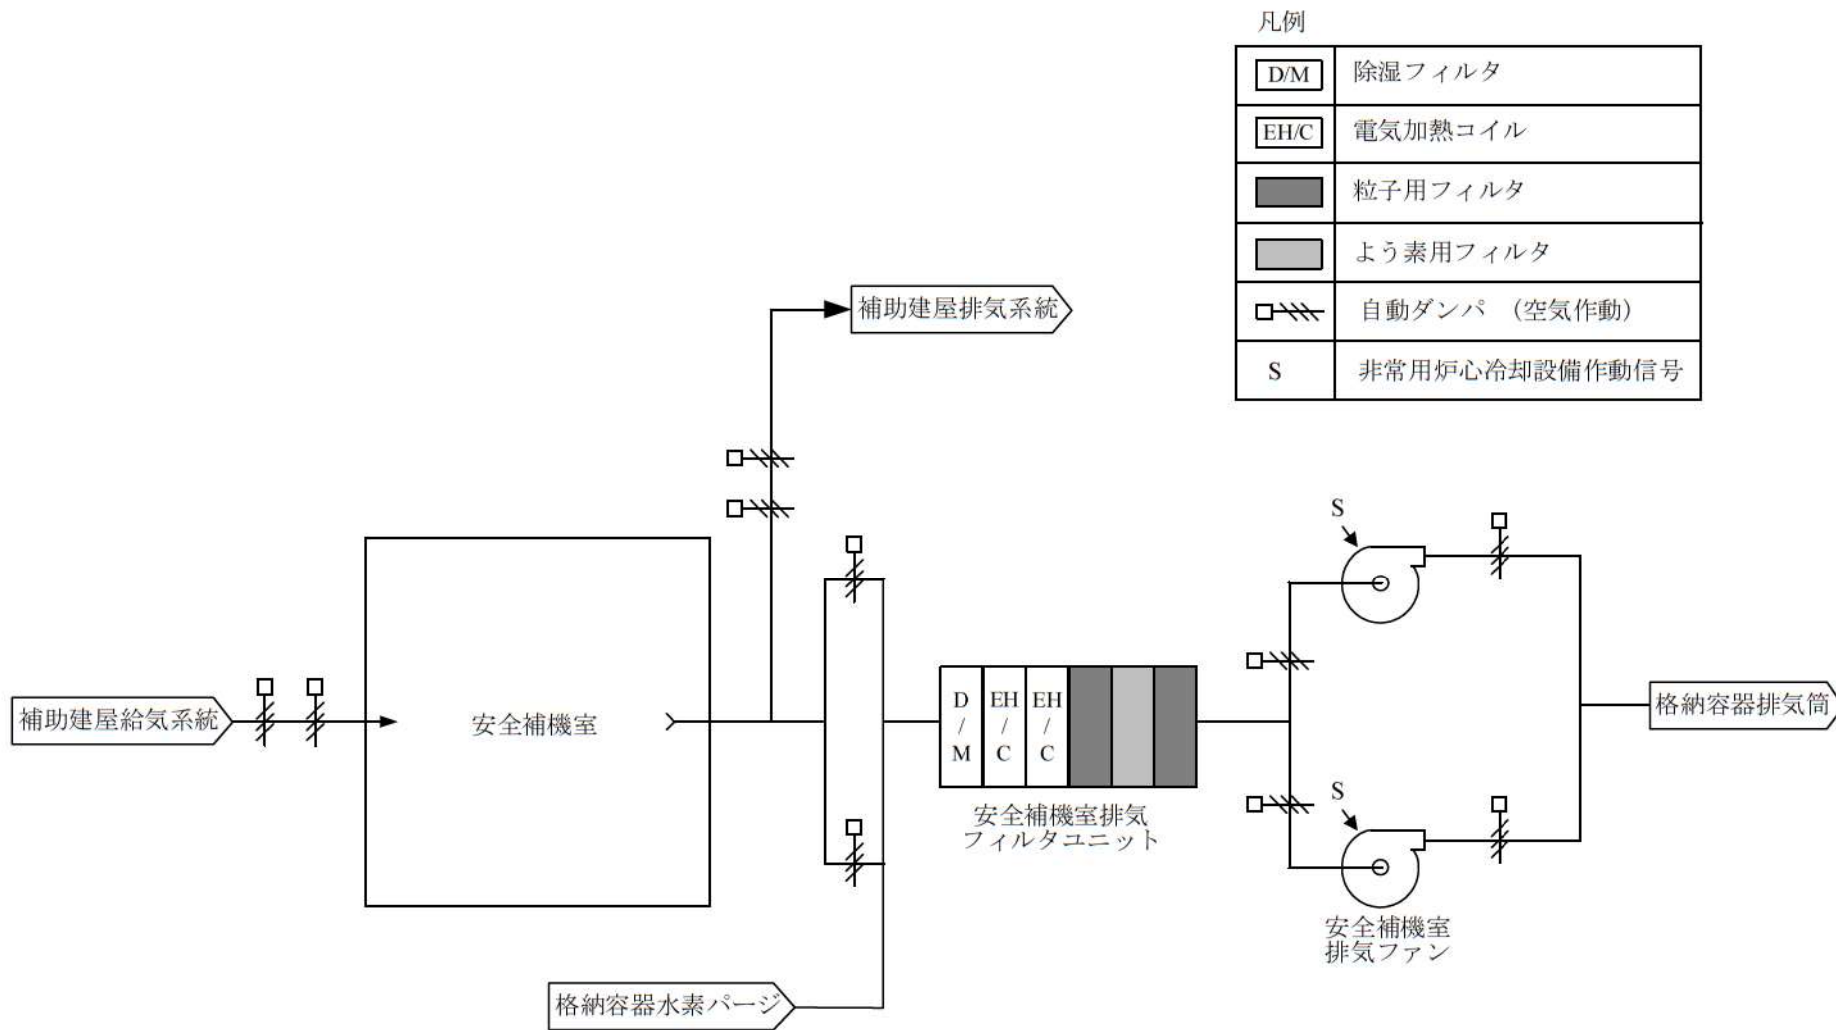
凡例

| D/M | 除湿フィルタ |
|---|---|
| EH/C | 電気加熱コイル |
| | 粒子用フィルタ |
| | よう素用フィルタ |
| | 自動ダンパ　(空気作動) |
| S | 非常用炉心冷却設備作動信号 |

補助建屋排気系統

補助建屋給気系統

安全補機室

D/M

EH/C

EH/C

安全補機室排気フィルタユニット

S

S

格納容器排気筒

安全補機室排気ファン

格納容器水素パージ